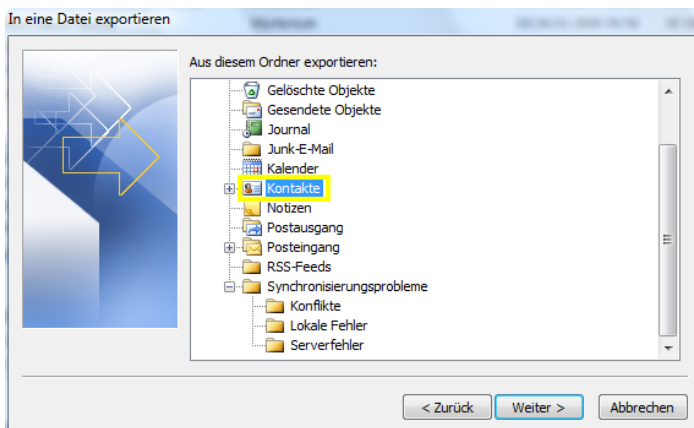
In eine Datei exportieren

Aus diesem Ordner exportieren:

Gelöschte Objekte
Gesendete Objekte
Journal
Junk-E-Mail
Kalender
Kontakte
Notizen
Postausgang
Posteingang
RSS-Feeds
Synchronisierungsprobleme
Konflikte
Lokale Fehler
Serverfehler

< Zurück
Weiter >
Abbrechen